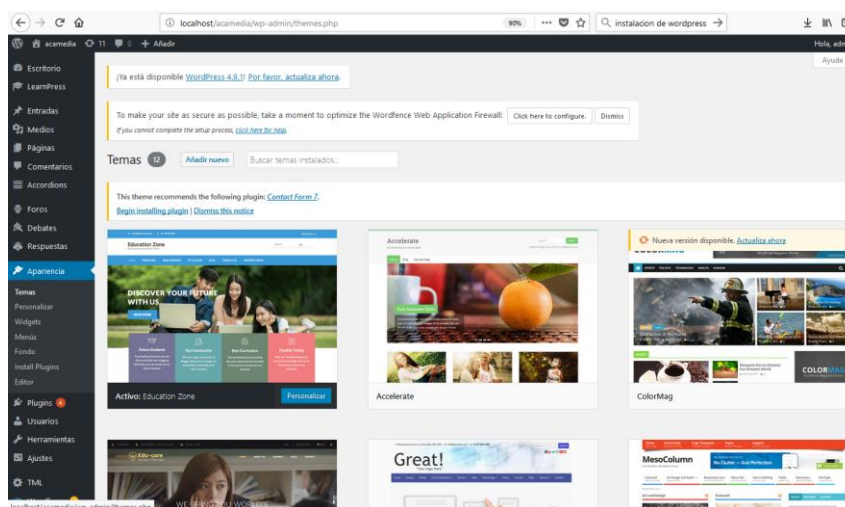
localhost/acamedia/wp-admin/themes.php
90%
instalacion de wordpress

acamedia 11 0 + Añadir
Hola, am
Ayuda

Escritorio
LearnPress
Entradas
Medios
Páginas
Comentarios
Accordions
Foros
Debates
Respuestas
Apariencia
Temas
Personalizar
Widgets
Menús
Fondo
Install Plugins
Editor
Plugins 4
Usuarios
Herramientas
Ajustes
TML

¡Ya está disponible WordPress 4.9.1! Por favor, actualiza ahora.

To make your site as secure as possible, take a moment to optimize the Wordfence Web Application Firewall: Click here to configure. Dismiss
If you cannot complete the setup process, click here for help.

Temas 12 Añadir nuevo Buscar temas instalados...

This theme recommends the following plugin: Contact Form 7.
Begin installing plugin | Dismiss this notice

Education Zone
DISCOVER YOUR FUTURE WITH US
Activo: Education Zone Personalizar

Accelerate

Nueva versión disponible. Actualiza ahora
COLORMAG
ColorMag

Edu-care
Great!
MesoColumn
No Clutter – Just Perfection

localhost/acamedia/wp-admin/themes.php